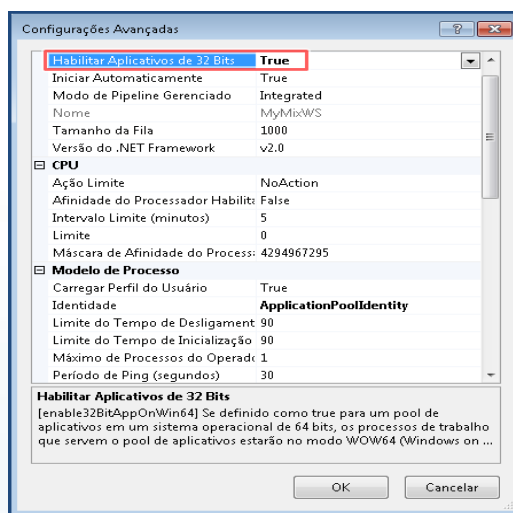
Configurações Avançadas

?

| | |
|---|---|
| Habilitar Aplicativos de 32 Bits | True |
| Iniciar Automaticamente | True |
| Modo de Pipeline Gerenciado | Integrated |
| Nome | MyMixWS |
| Tamanho da Fila | 1000 |
| Versão do .NET Framework | v2.0 |
| **CPU** | |
| Ação Limite | NoAction |
| Afinidade do Processador Habilit | False |
| Intervalo Limite (minutos) | 5 |
| Limite | 0 |
| Máscara de Afinidade do Process | 4294967295 |
| **Modelo de Processo** | |
| Carregar Perfil do Usuário | True |
| Identidade | ApplicationPoolIdentity |
| Limite do Tempo de Desligament | 90 |
| Limite do Tempo de Inicializaçã | 90 |
| Máximo de Processos do Operad | 1 |
| Período de Ping (segundos) | 30 |

Habilitar Aplicativos de 32 Bits
[enable32BitAppOnWin64] Se definido como true para um pool de aplicativos em um sistema operacional de 64 bits, os processos de trabalho que servem o pool de aplicativos estarão no modo WOW64 (Windows on ...

OK Cancelar